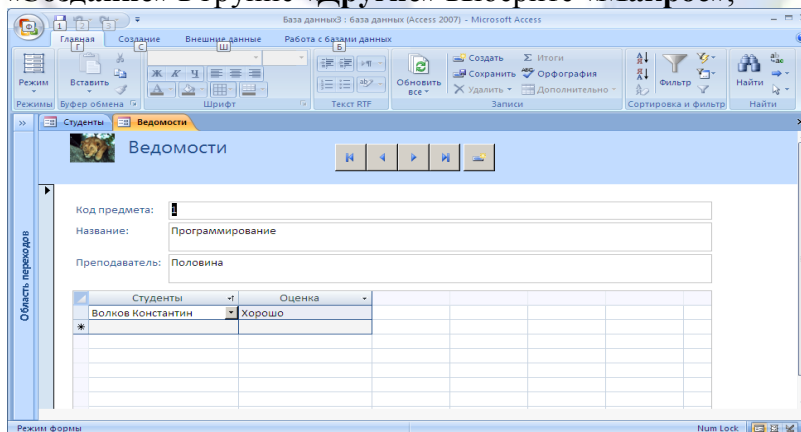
«Создание» в группе «Другие» выбираем «Макрос»,

База данных3 : база данных (Access 2007) - Microsoft Access

Главная Создание Внешние данные Работа с базами данных
Г С Ш Б

Режим
Вставить
Режимы Буфер обмена
Ж К Ч
Шрифт
Текст RTF
Обновить все
Создать Итоги
Сохранить Орфография
Удалить Дополнительно
Записи
Фильтр
Сортировка и фильтр
Найти
Найти

Студенты Ведомости

Ведомости

Область переходов

Код предмета: 1
Название: Программирование
Преподаватель: Половина

| Студенты | Оценка |
|---|---|
| Волков Константин | Хорошо |
| * | |

Режим формы
Num Lock